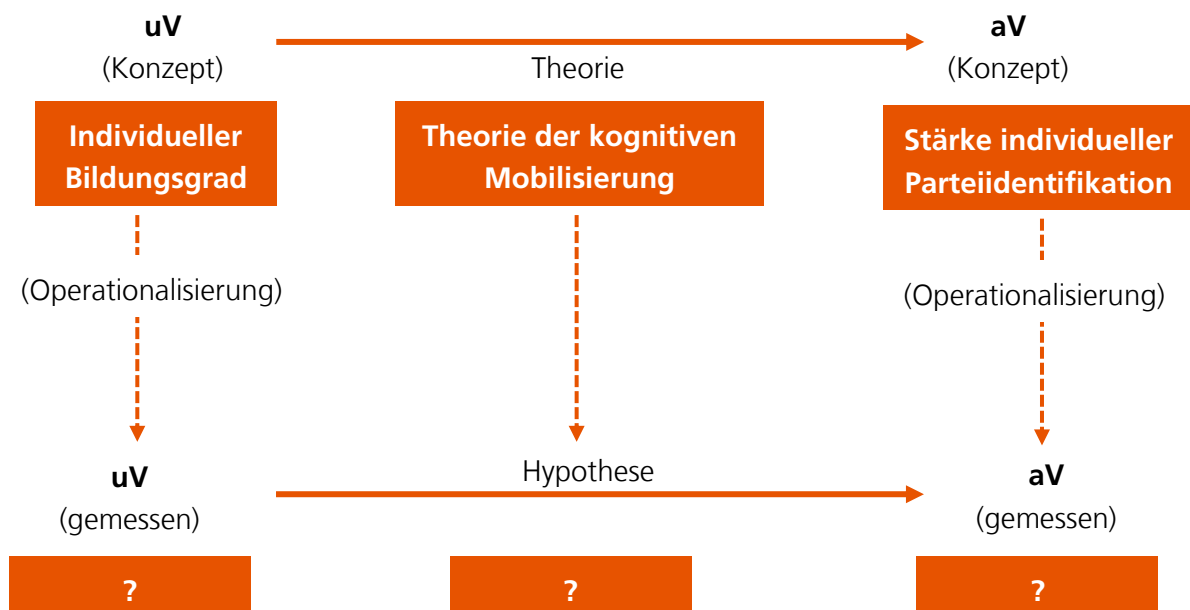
uV
(Konzept)

Theorie

aV
(Konzept)

Individueller Bildungsgrad

Theorie der kognitiven Mobilisierung

Stärke individueller Parteiidentifikation

(Operationalisierung)

(Operationalisierung)

uV
(gemessen)

Hypothese

aV
(gemessen)

?

?

?